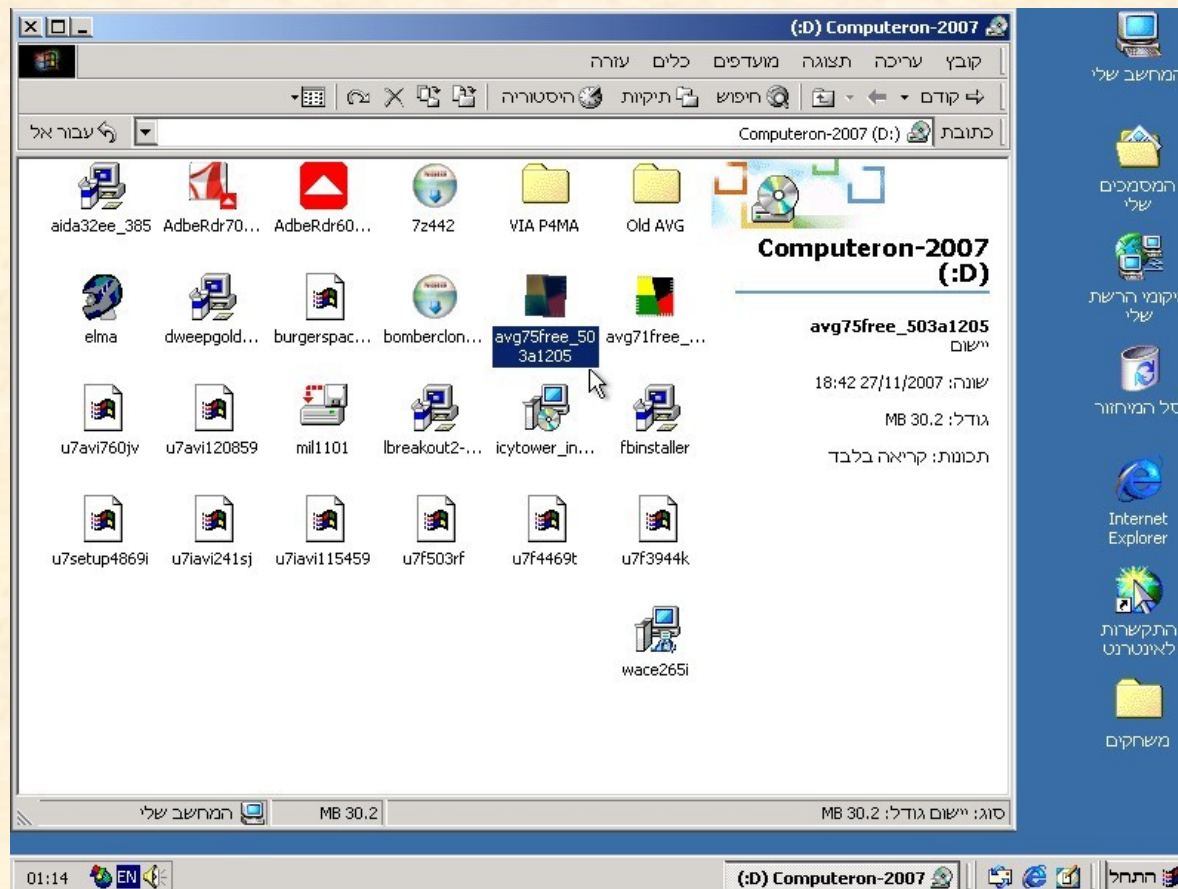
(:D) Computeron-2007

קובץ עריכה תצוגה מועדפים כלים עזרה

קודם חיפוש תיקיות היסטוריה

כתובת Computeron-2007 (D:) עבור אל

Computeron-2007 (:D)

avg75free_503a1205
יישום

שונה: 27/11/2007 18:42

גודל: 30.2 MB

תכונות: קריאה בלבד

Old AVG
VIA P4MA
7z442
AdbeRdr60...
AdbeRdr70...
aida32ee_385

avg71free_...
avg75free_503a1205
bomberclon...
burgerspac...
dweepgold...
elma

fbinstaller
icytower_in...
lbreakout2-...
mil1101
u7avi120859
u7avi760jv

u7f3944k
u7f4469t
u7f503rf
u7iavi115459
u7iavi241sj
u7setup4869i

wace265i

סוג: יישום גודל: 30.2 MB
30.2 MB
המחשב שלי

המחשב שלי
המסמכים שלי
מיקומי הרשת שלי
סל המיחזור
Internet Explorer
התקשרות לאינטרנט
משחקים

התחל
(:D) Computeron-2007
EN
01:14